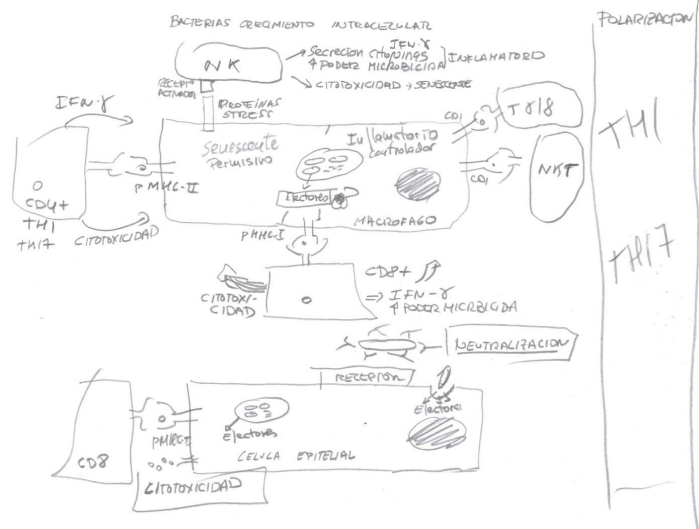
BACTERIAS CRECIMIENTO INTRACELULAR

POLARIZACION

NK

→ Secrecion citoquinas IFN-γ ↑ PODER MICROBICIDA } INFLAMATORIO

→ CITOTOXICIDAD → SENESCENTE

RECEPT ACTIVADOR

PROTEINAS STRESS

IFN-γ

Senescente Permisivo

Inflamatorio Controlador

CD1

Tγδ

CD1

NKT

TH1

CD4+ TH1 TH17

PMHC-II

CITOTOXICIDAD

Efectores

MACROFAGO

PMHC-I

TH17

CD8+

CITOTOXI-CIDAD

⇒ IFN-γ ↑ PODER MICROBICIDA

NEUTRALIZACION

RECEPTOR

Efectores

CD8

PMHC-I

Efectores

CELULA EPITELIAL

CITOTOXICIDAD